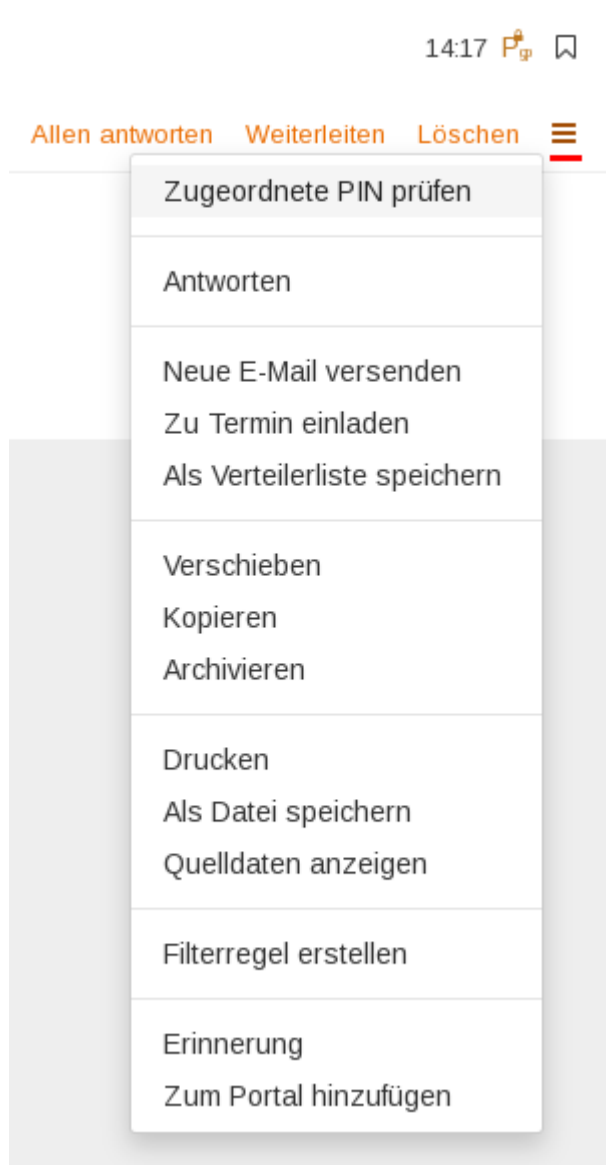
14:17

Allen antworten Weiterleiten Löschen

Zugeordnete PIN prüfen

Antworten

Neue E-Mail versenden
Zu Termin einladen
Als Verteilerliste speichern

Verschieben
Kopieren
Archivieren

Drucken
Als Datei speichern
Quelldaten anzeigen

Filterregel erstellen

Erinnerung
Zum Portal hinzufügen